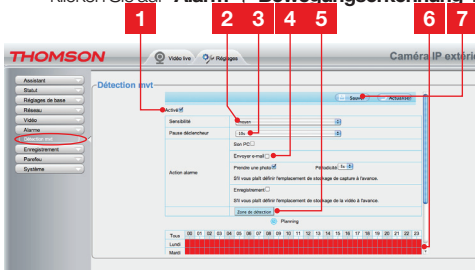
Klicken Sie auf "Alarm" > "Bewegungserkennung".

1 2 3 4 5 6 7

THOMSON

Vidéo live | Réglages

Caméra IP extérie

Assistant
Statut
Réglages de base
Réseau
Vidéo
Alarme
Détection mvt
Enregistrement
Pare-feu
Système

Détection mvt

Sauv | Actualiser

Activer

| Sensibilité | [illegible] |
|---|---|
| Pause déclencheur | 10s |
| Action alarme | Son PC<br>Envoyer e-mail<br>Prendre une photo Périodicité 3s<br>S'il vous plaît définir l'emplacement de stockage de capture à l'avance.<br>Enregistrement<br>S'il vous plaît définir l'emplacement de stockage de la vidéo à l'avance.<br>Zone de détection |

Planning

| Tous | 00 | 01 | 02 | 03 | 04 | 05 | 06 | 07 | 08 | 09 | 10 | 11 | 12 | 13 | 14 | 15 | 16 | 17 | 18 | 19 | 20 | 21 | 22 | 23 |
|---|---|---|---|---|---|---|---|---|---|---|---|---|---|---|---|---|---|---|---|---|---|---|---|---|
| Lundi | | | | | | | | | | | | | | | | | | | | | | | | |
| Mardi | | | | | | | | | | | | | | | | | | | | | | | | |